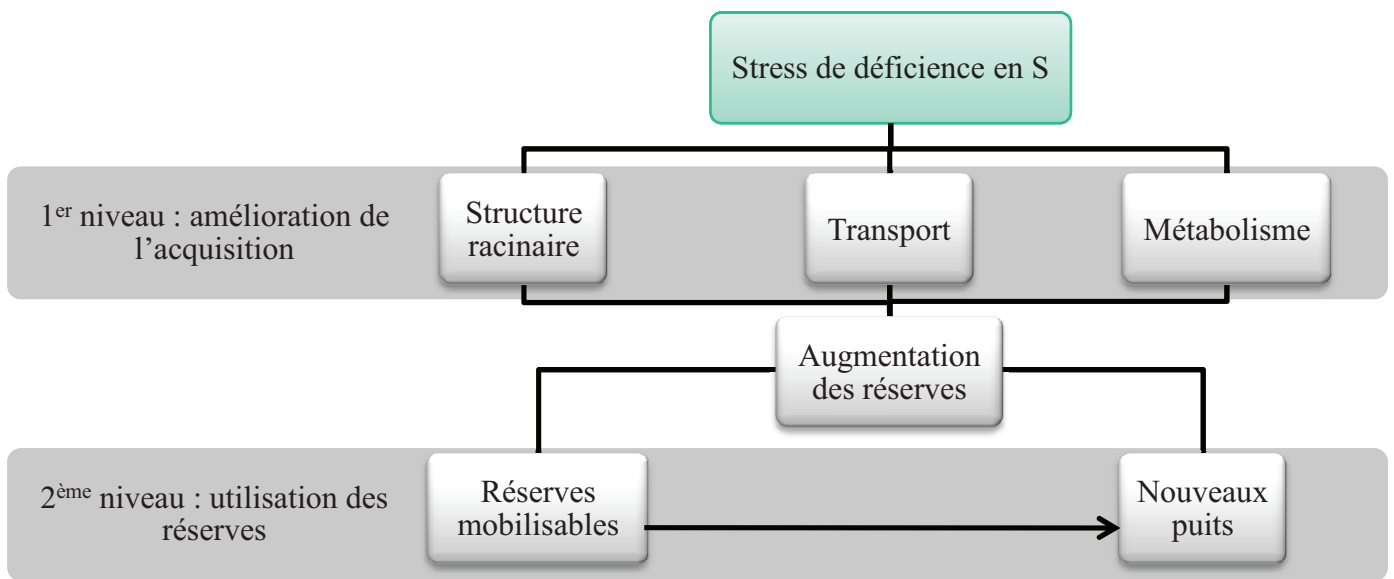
Stress de déficience en S

1<sup>er</sup> niveau : amélioration de l'acquisition

Structure racinaire

Transport

Métabolisme

Augmentation des réserves

2<sup>ème</sup> niveau : utilisation des réserves

Réserves mobilisables

Nouveaux puits